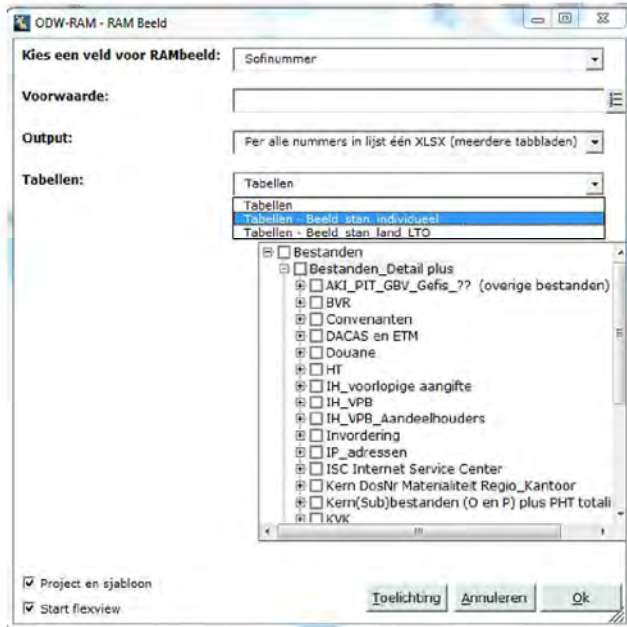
ODW-RAM - RAM Beeld

Kies een veld voor RAMbeeld: Sofinummer

Voorwaarde:

Output: Per alle nummers in lijst één XLSX (meerdere tabbladen)

Tabellen: Tabellen

Tabellen
Tabellen - Beeld_stan_individueel
Tabellen - Beeld_stan_land_LTO

Bestanden
Bestanden_Detail plus
AKI_PIT_GBV_Gefis_?? (overige bestanden)
BVR
Convenanten
DACAS en ETM
Douane
HT
IH_voorlopige aangifte
IH_VPB
IH_VPB_Aandeelhouders
Invordering
IP_adressen
ISC Internet Service Center
Kern DosNr Materialiteit Regio_Kantoor
Kern(Sub)bestanden (O en P) plus PHT totali
KVK

Project en sjabloon
Start flexview

Toelichting Annuleren Ok